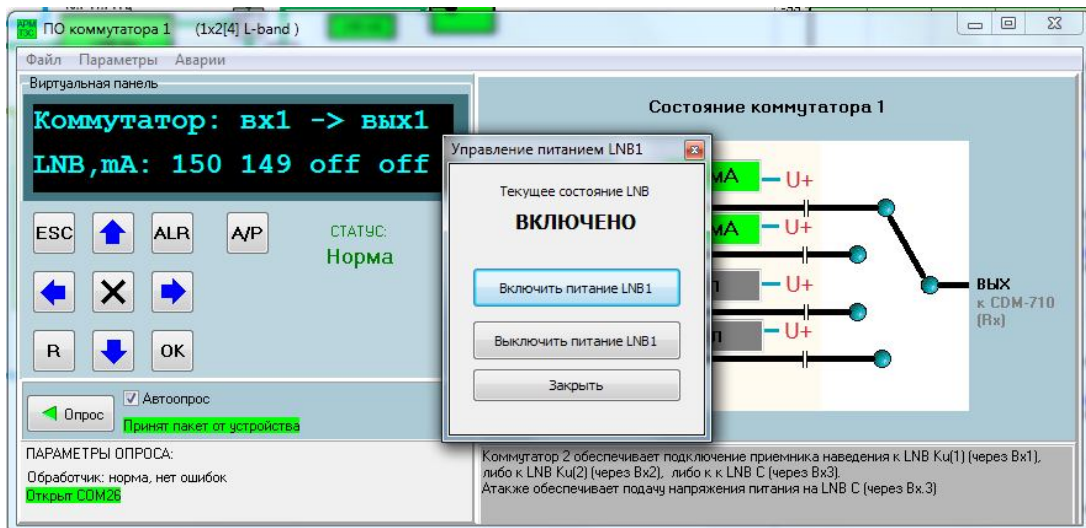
ПО коммутатора 1 (1x2[4] L-band )

Файл Параметры Аварии

Виртуальная панель

Коммутатор: вх1 -> вых1
LNB,mA: 150 149 off off

ESC ALR A/P

СТАТУС:
Норма

R OK

Опрос
Автоопрос
Принят пакет от устройства

ПАРАМЕТРЫ ОПРОСА:
Обработчик: норма, нет ошибок
Открыт COM26

Состояние коммутатора 1

мА U+
мА U+
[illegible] U+
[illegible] U+

ВЫХ
к CDM-710
(Rx)

Управление питанием LNB1

Текущее состояние LNB
ВКЛЮЧЕНО

Включить питание LNB1
Выключить питание LNB1
Закрыть

Коммутатор 2 обеспечивает подключение приемника наведения к LNB Ku(1) (через Вх1), либо к LNB Ku(2) (через Вх2), либо к к LNB C (через Вх3).
Атакже обеспечивает подачу напряжения питания на LNB C (через Вх.3)